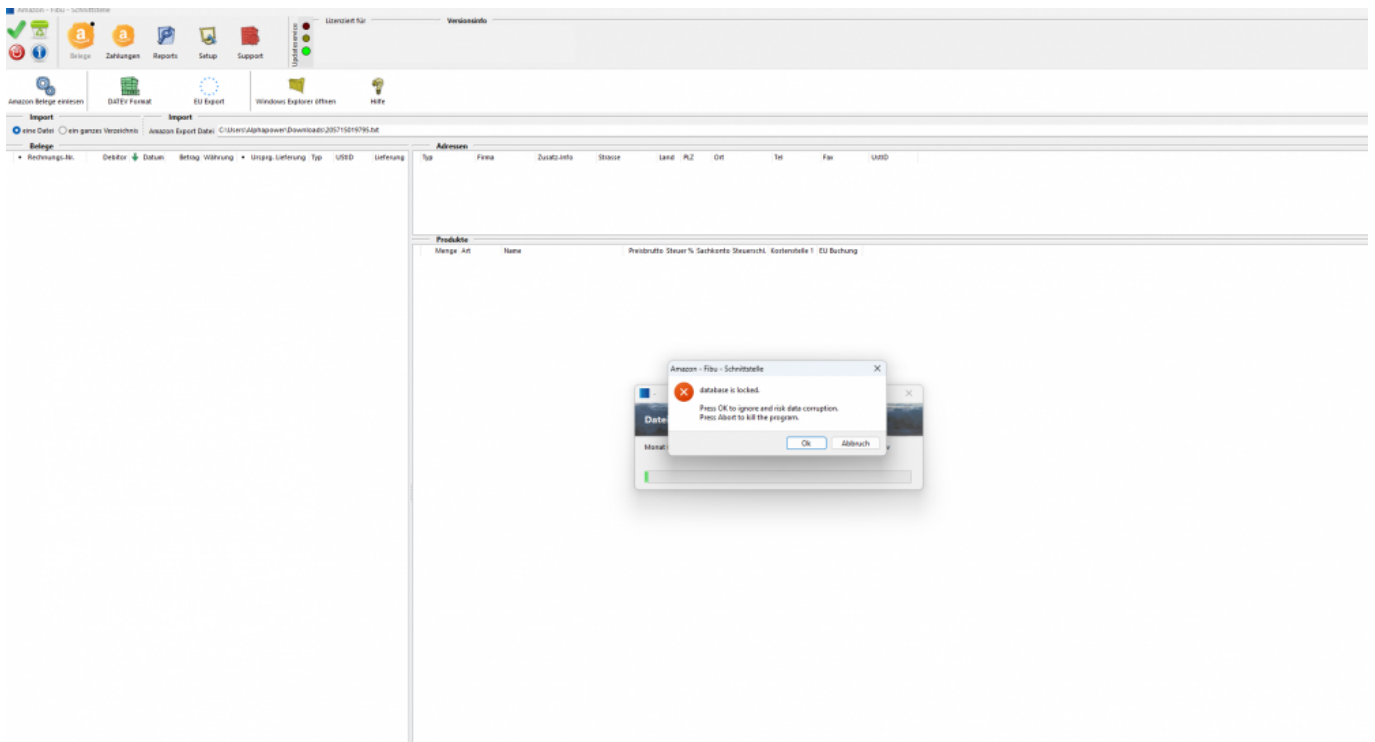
Amazon - Fibu - Schnittstelle

Belege Zahlungen Reports Setup Support

Updateservice

Lizenziert für

Versionsinfo

Amazon Belege einlesen

DATEV Format

EU Export

Windows Explorer öffnen

Hilfe

Import

eine Datei ein ganzes Verzeichnis

Import

Amazon Export Datei C:\Users\Alphapower\Downloads\205715019795.txt

Belege

| Rechnungs-Nr. | Debitor | Datum | Betrag | Währung | Urspr. Lieferung | Typ | UStID | Lieferung |
|---|---|---|---|---|---|---|---|---|

Adressen

| Typ | Firma | Zusatz-Info | Strasse | Land | PLZ | Ort | Tel | Fax | UstID |
|---|---|---|---|---|---|---|---|---|---|

Produkte

| Menge | Art | Name | Preisbrutto | Steuer % | Sachkonto | Steuerschl. | Kostenstelle 1 | EU Buchung |
|---|---|---|---|---|---|---|---|---|

Date

Monat

Amazon - Fibu - Schnittstelle

database is locked.

Press OK to ignore and risk data corruption.
Press Abort to kill the program.

Ok Abbruch